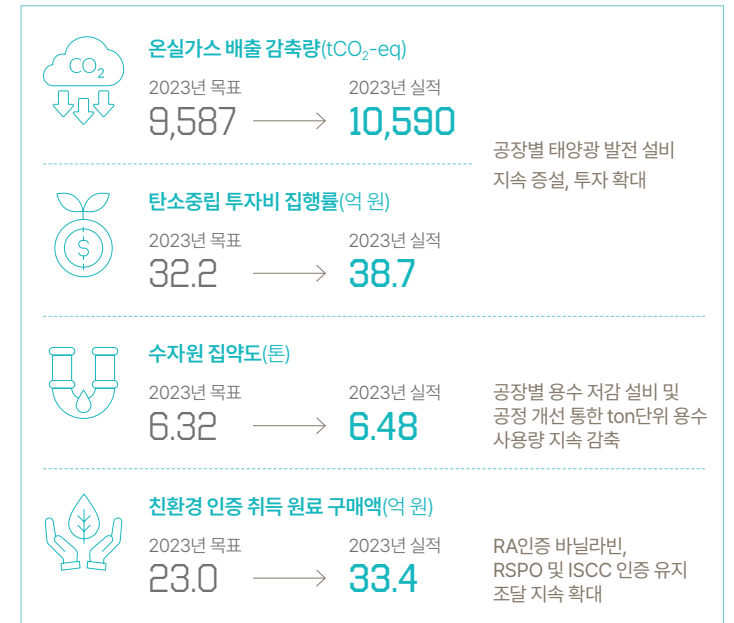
$CO_2$

온실가스 배출 감축량($tCO_2$-eq)

2023년 목표
9,587

2023년 실적
10,590

공장별 태양광 발전 설비 지속 증설, 투자 확대

탄소중립 투자비 집행률(억 원)

2023년 목표
32.2

2023년 실적
38.7

수자원 집약도(톤)

2023년 목표
6.32

2023년 실적
6.48

공장별 용수 저감 설비 및 공정 개선 통한 ton단위 용수 사용량 지속 감축

친환경 인증 취득 원료 구매액(억 원)

2023년 목표
23.0

2023년 실적
33.4

RA인증 바닐라빈, RSPO 및 ISCC 인증 유지 조달 지속 확대